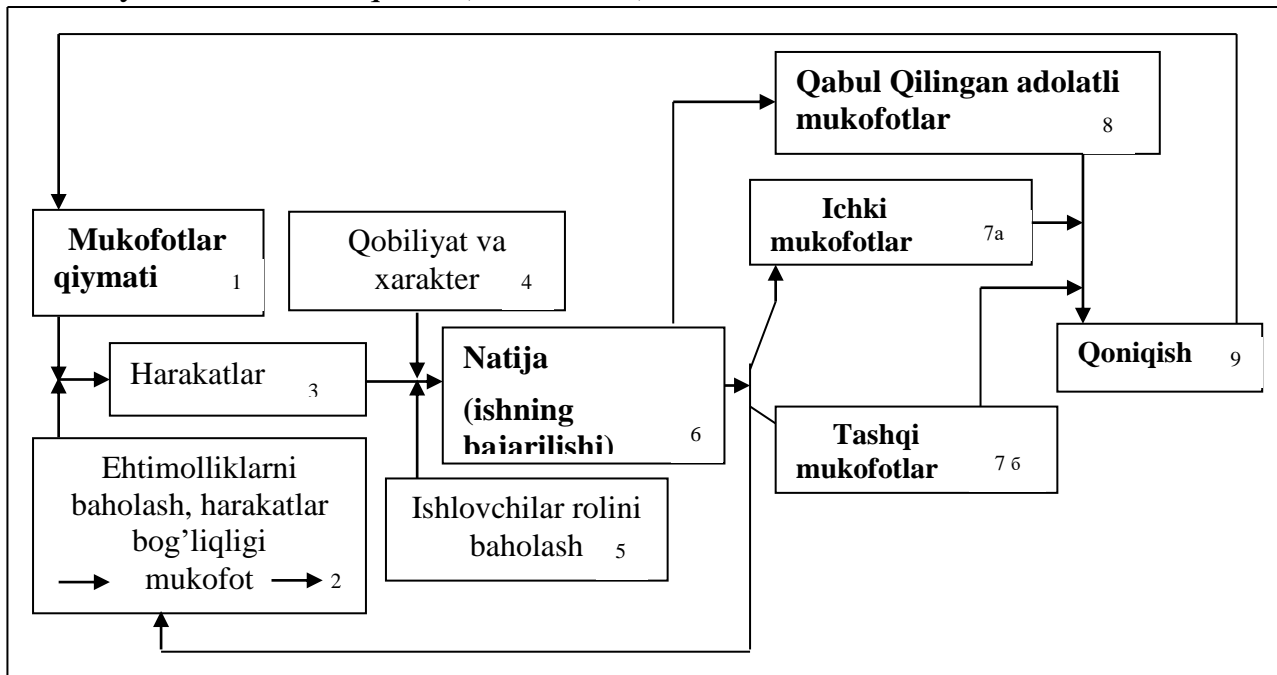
Qabul Qilingan adolatli mukofotlar 8

Ichki mukofotlar 7a

Mukofotlar qiymati 1

Qobiliyat va xarakter 4

Natija (ishning bajarilishi) 6

Qoniqish 9

Harakatlar 3

Tashqi mukofotlar 7б

Ehtimolliklarni baholash, harakatlar bog'liqligi → mukofot → 2

Ishlovchilar rolini baholash 5